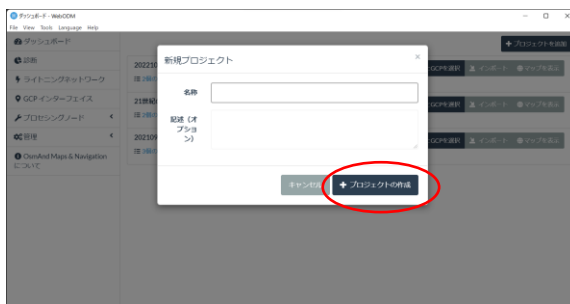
ダッシュボード - WebODM
File View Tools Language Help

ダッシュボード
診断
ライトニングネットワーク
GCP インターフェイス
プロセシングノード
管理
OsmAnd Maps & Navigation について

+ プロジェクトを追加
20221
21世紀
20210
GCPを選択
インポート
マップを表示

新規プロジェクト
×
名称
記述（オプション）
キャンセル
+ プロジェクトの作成